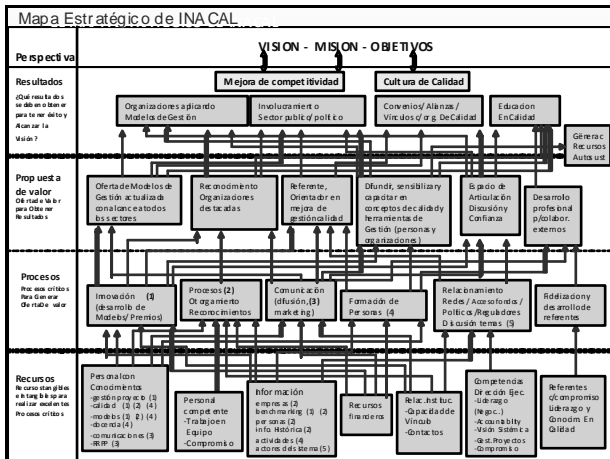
Mapa Estratégico de INACAL

Perspectiva

VISION - MISION - OBJETIVOS

Resultados

¿Qué resultados se deben obtener para tener éxito y Alcanzar la Visión?

Mejora de competitividad

Cultura de Calidad

Organizaciones aplicando Modelos de Gestión

Involucramiento Sector publico/ político

Convenios/ Alianzas/ Vínculos / org. De Calidad

Educacion En Calidad

Generac Recursos Autosust

Propuesta de valor

Oferta de Valor para Obtener Resultados

Oferta de Modelos de Gestión actualizada con alcance a todos los sectores

Reconocimiento Organizaciones destacadas

Referente, Orientador en mejora de gestión calidad

Difundir, sensibilizar y capacitar en conceptos de calidad y herramientas de Gestión (personas y organizaciones)

Espacio de Articulación Discusión y Confianza

Desarrollo profesional p/colabor. externos

Procesos

Procesos críticos Para Generar Oferta de valor

Innovación (1) (desarrollo de Modelos/ Premios)

Procesos (2) Otorgamiento Reconocimientos

Comunicación (difusión, (3) marketing)

Formación de Personas (4)

Relacionamiento Redes / Acesoforos / Políticos /Reguladores Discusión temas (5)

Fidelización y desarrollo de referentes

Recursos

Recursos tangibles e intangibles para realizar excelentes Procesos críticos

Personal con Conocimientos
-gestión proyecto (1)
-calidad (1) (2) (4)
-modelos (1) (2) (4)
-docencia (4)
-comunicaciones (3)
-RRPP (3)

Personal competente
-Trabajo en Equipo
-Compromiso

Información
empresas (2)
benchmarking (1) (2)
personas (2)
info Histórica (2)
actividades (4)
actores del sistema (5)

Recursos financieros

Relac. Instituc.
-Capacidad de Vínculo
-Contactos

Competencias Dirección Ejec.
-Liderazgo
(Negoc.)
-Accountability
-Visión Sistémica
-Gest. Proyectos
-Compromiso

Referentes c/compromiso Liderazgo y Conocim. En Calidad